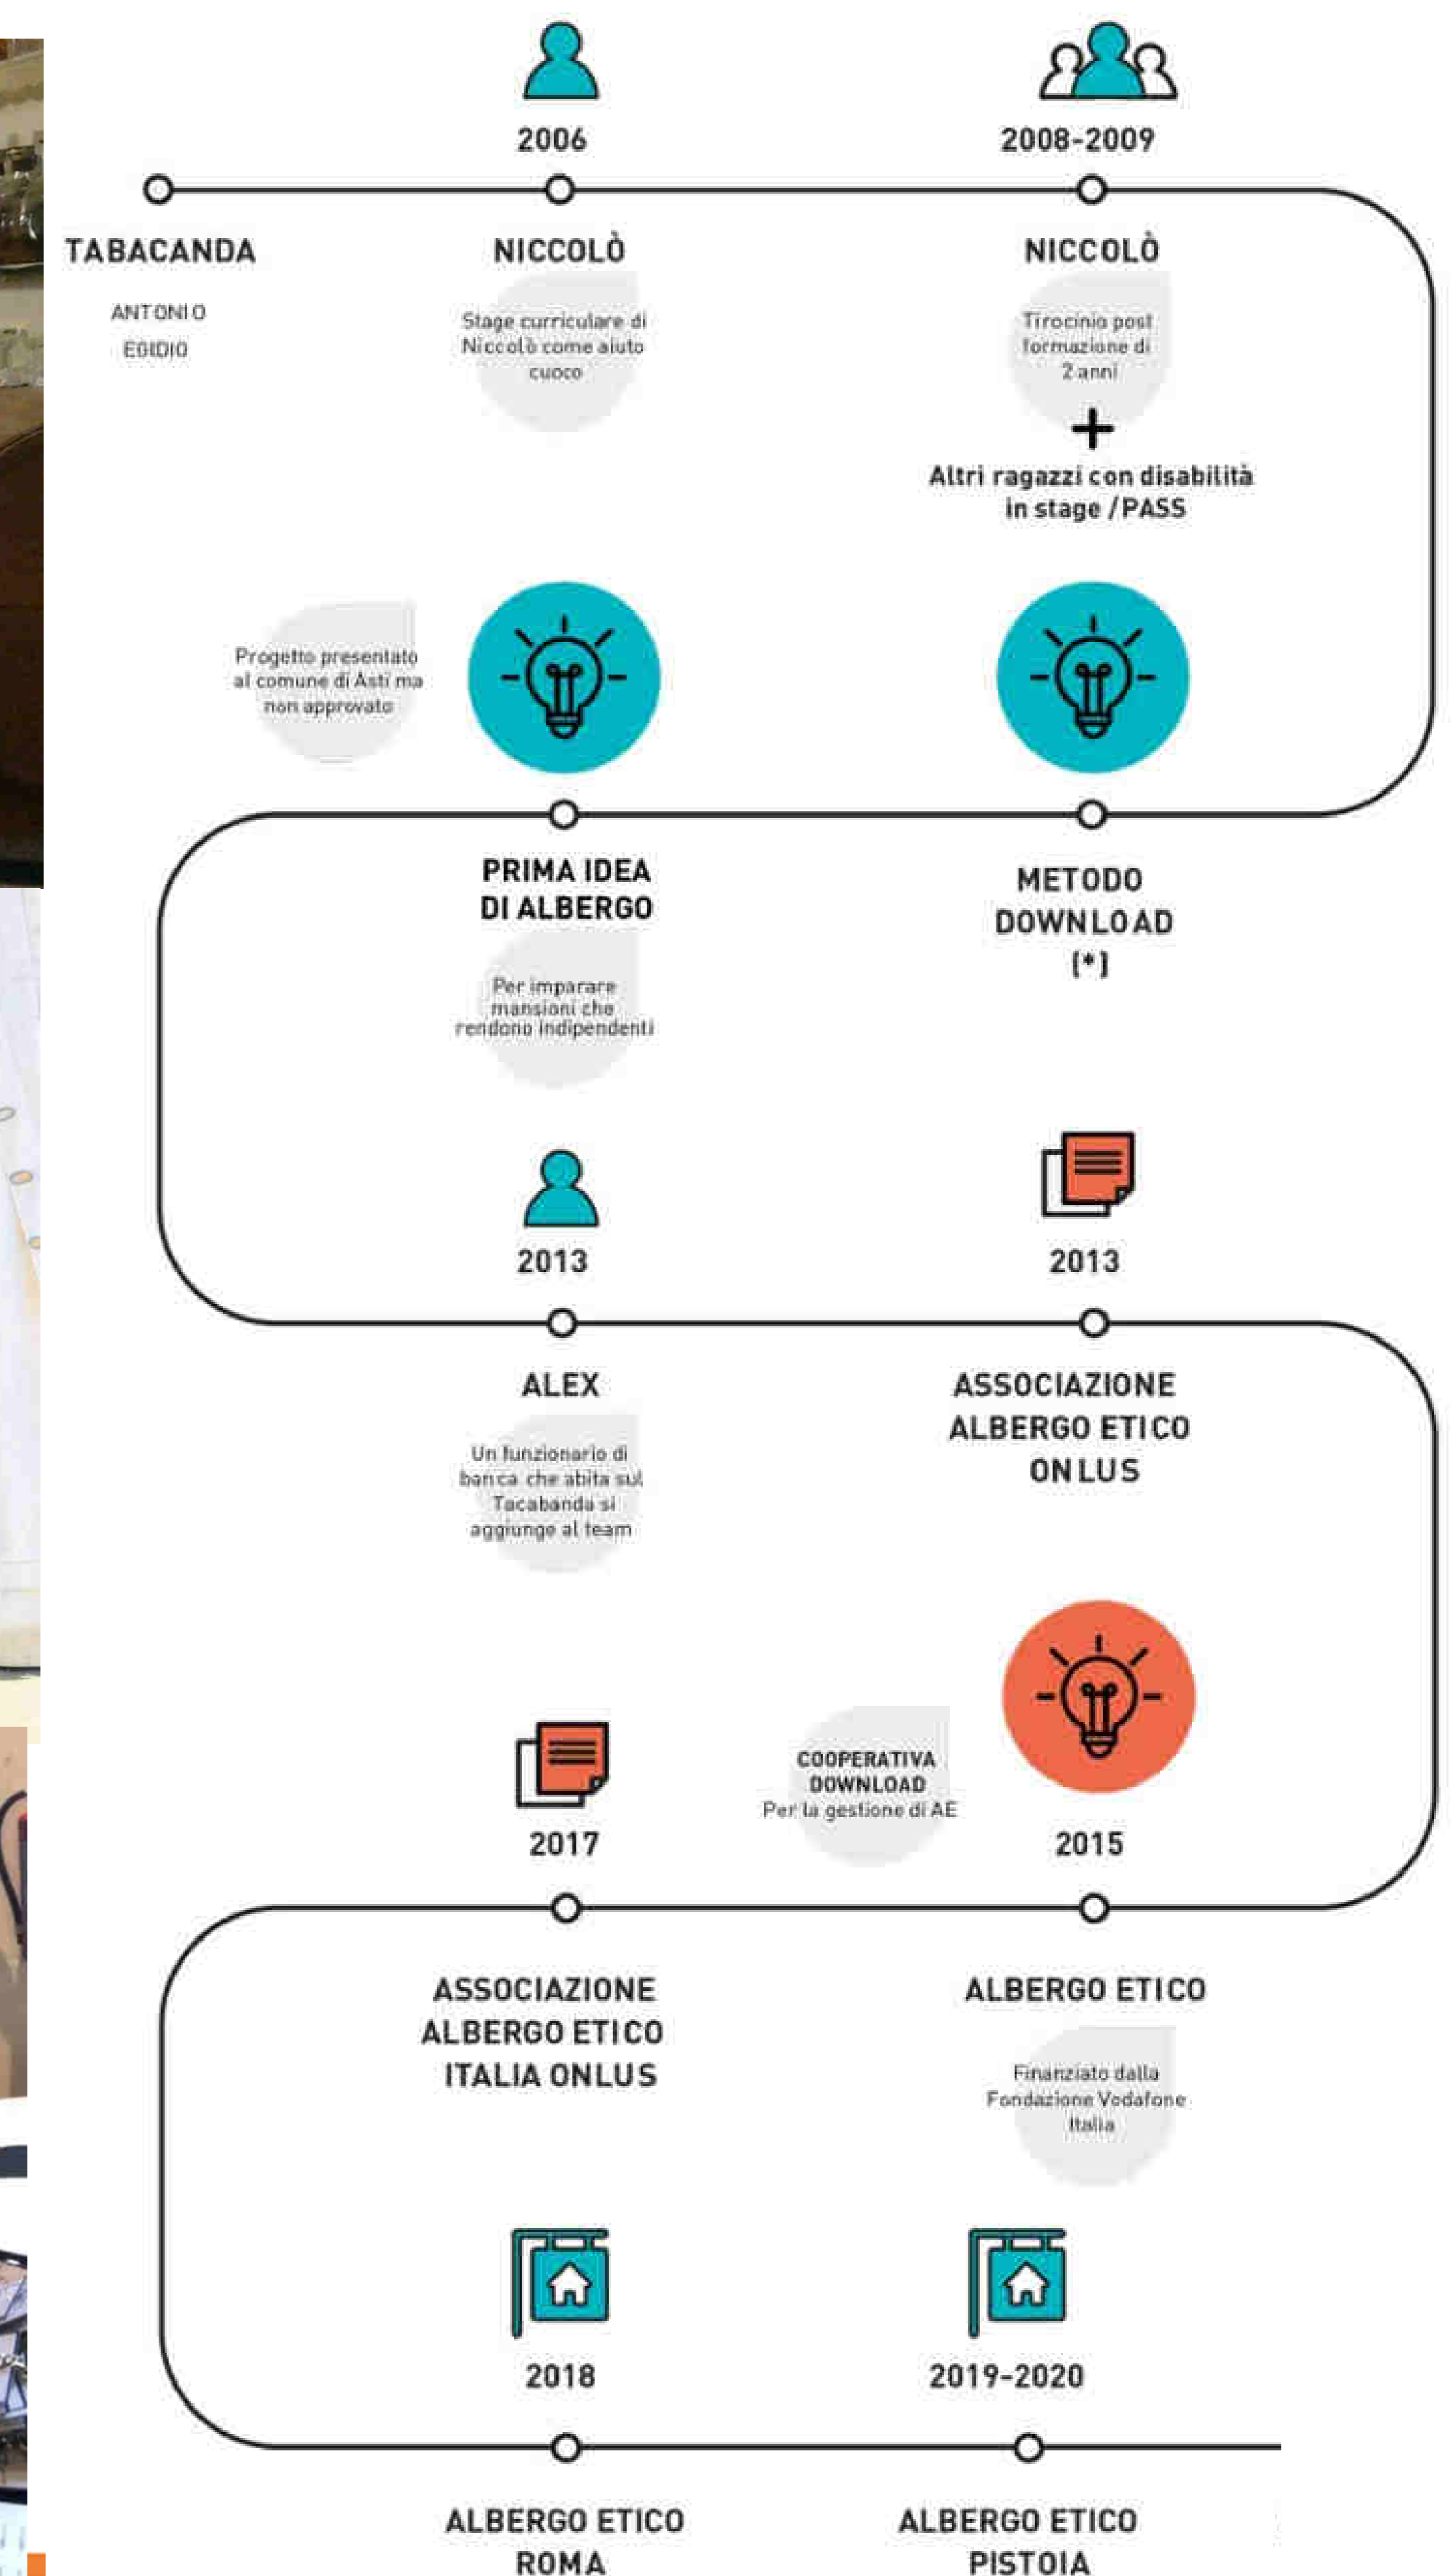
2006

2008-2009

TABACANDA

ANTONIO
EGIDIO

NICCOLÒ

Stage curriculare di Niccolò come aiuto cuoco

NICCOLÒ

Tirocinio post formazione di 2 anni

+

Altri ragazzi con disabilità in stage / PASS

Progetto presentato al comune di Asti ma non approvato

PRIMA IDEA DI ALBERGO

Per imparare mansioni che rendono indipendenti

METODO DOWNLOAD [*]

2013

2013

ALEX

Un funzionario di banca che abita sul Tacabanda si aggiunge al team

ASSOCIAZIONE ALBERGO ETICO ONLUS

2017

COOPERATIVA DOWNLOAD
Per la gestione di AE

2015

ASSOCIAZIONE ALBERGO ETICO ITALIA ONLUS

ALBERGO ETICO

Finanziato dalla Fondazione Vodafone Italia

2018

2019-2020

ALBERGO ETICO ROMA

ALBERGO ETICO PISTOIA